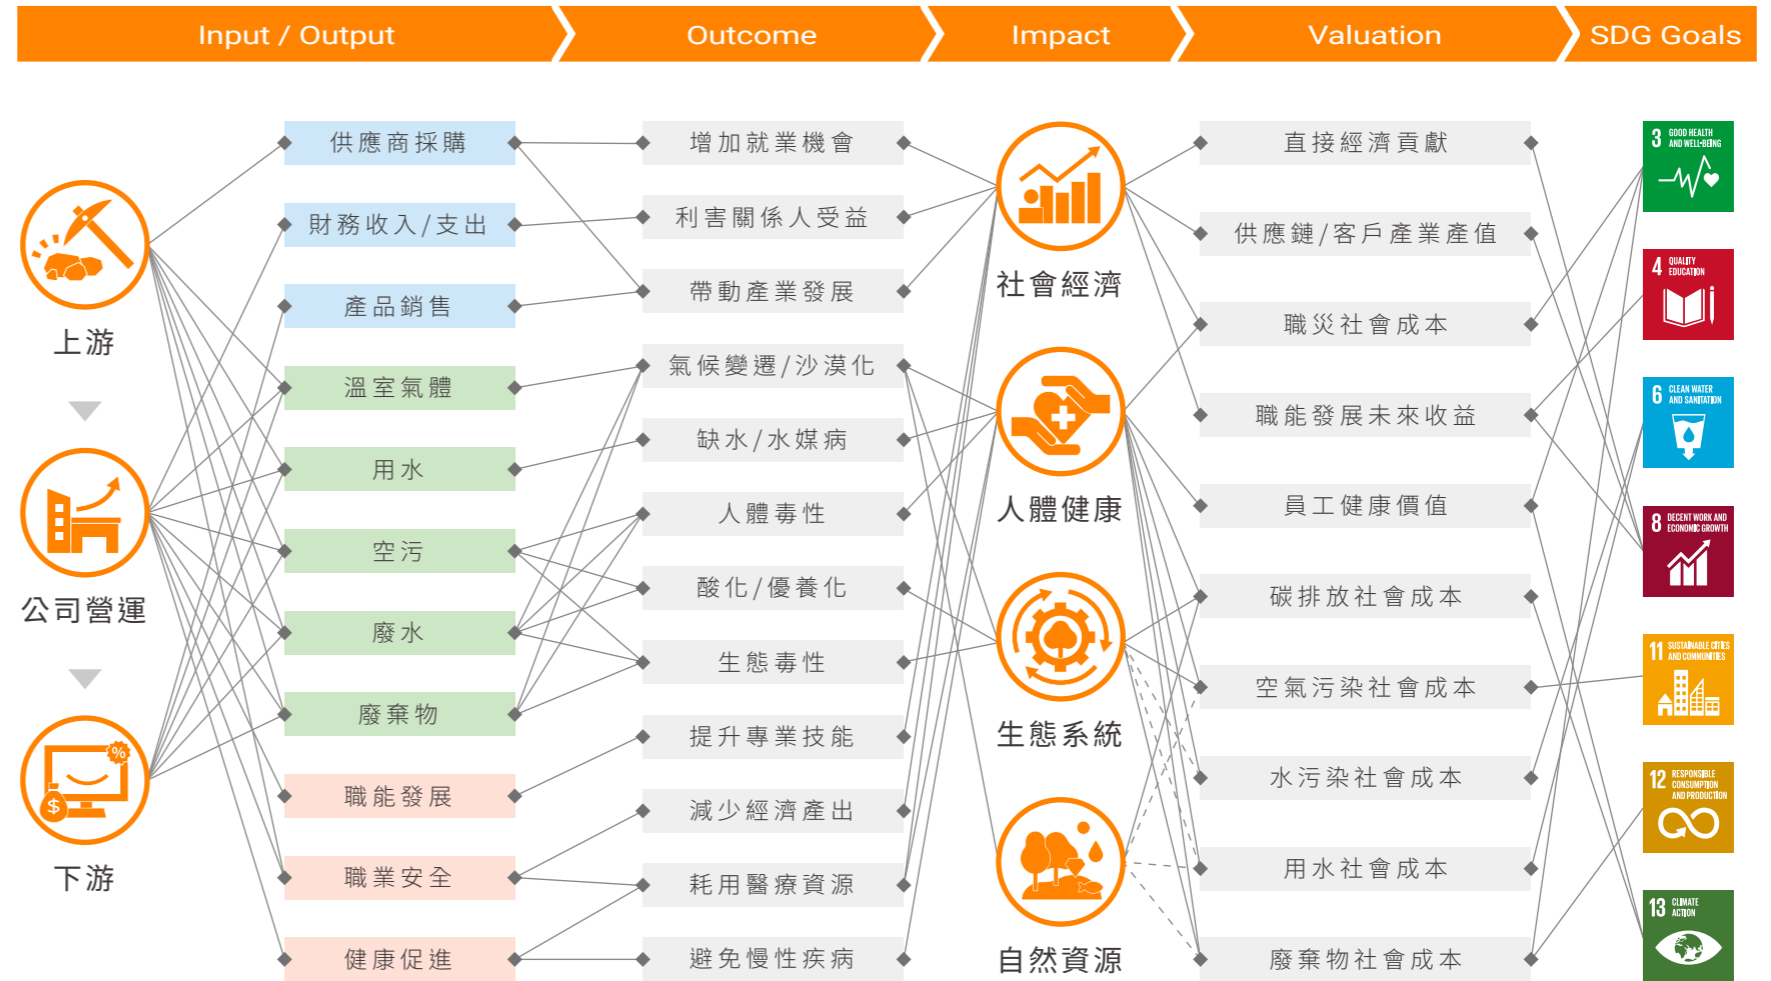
Input / Output

Outcome

Impact

Valuation

SDG Goals

上游

公司營運

下游

供應商採購

財務收入/支出

產品銷售

溫室氣體

用水

空污

廢水

廢棄物

職能發展

職業安全

健康促進

增加就業機會

利害關係人受益

帶動產業發展

氣候變遷/沙漠化

缺水/水媒病

人體毒性

酸化/優養化

生態毒性

提升專業技能

減少經濟產出

耗用醫療資源

避免慢性疾病

社會經濟

人體健康

生態系統

自然資源

直接經濟貢獻

供應鏈/客戶產業產值

職災社會成本

職能發展未來收益

員工健康價值

碳排放社會成本

空氣污染社會成本

水污染社會成本

用水社會成本

廢棄物社會成本

3 GOOD HEALTH AND WELL-BEING

4 QUALITY EDUCATION

6 CLEAN WATER AND SANITATION

8 DECENT WORK AND ECONOMIC GROWTH

11 SUSTAINABLE CITIES AND COMMUNITIES

12 RESPONSIBLE CONSUMPTION AND PRODUCTION

13 CLIMATE ACTION